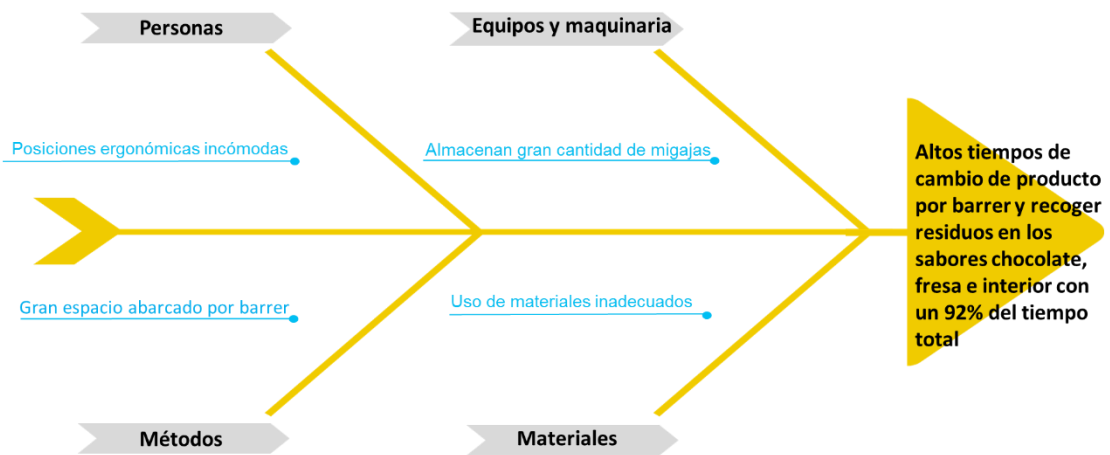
Personas

Equipos y maquinaria

Posiciones ergonómicas incómodas

Almacenan gran cantidad de migajas

Altos tiempos de cambio de producto por barrer y recoger residuos en los sabores chocolate, fresa e interior con un 92% del tiempo total

Gran espacio abarcado por barrer

Uso de materiales inadecuados

Métodos

Materiales